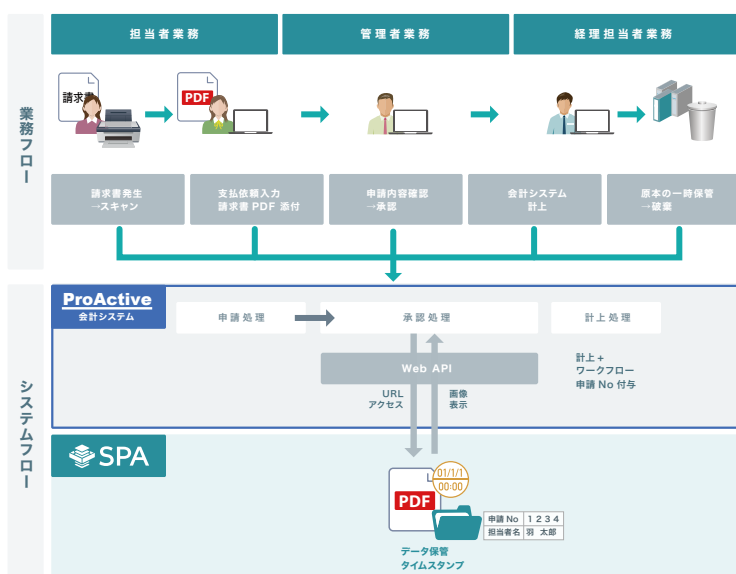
業務フロー

担当者業務

管理者業務

経理担当者業務

請求書

PDF

請求書発生
→スキャン

支払依頼入力
請求書 PDF 添付

申請内容確認
→承認

会計システム
計上

原本の一時保管
→破棄

システムフロー

ProActive
会計システム

申請処理

承認処理

計上処理

Web API

計上＋
ワークフロー
申請 No 付与

URL
アクセス

画像
表示

SPA

PDF

01/1/1
00:00

| 申請 No | 1 2 3 4 |
|---|---|
| 担当者名 | 羽 太郎 |

データ保管
タイムスタンプ